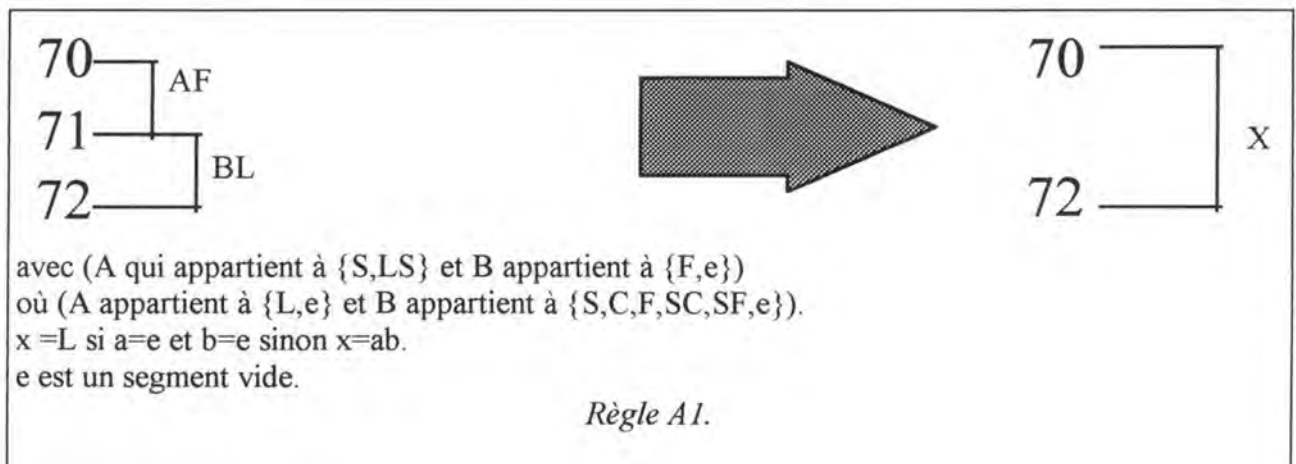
70
AF
71
BL
72

70
X
72

avec (A qui appartient à {S,LS} et B appartient à {F,e})
où (A appartient à {L,e} et B appartient à {S,C,F,SC,SF,e}).
x =L si a=e et b=e sinon x=ab.
e est un segment vide.

*Règle A1.*